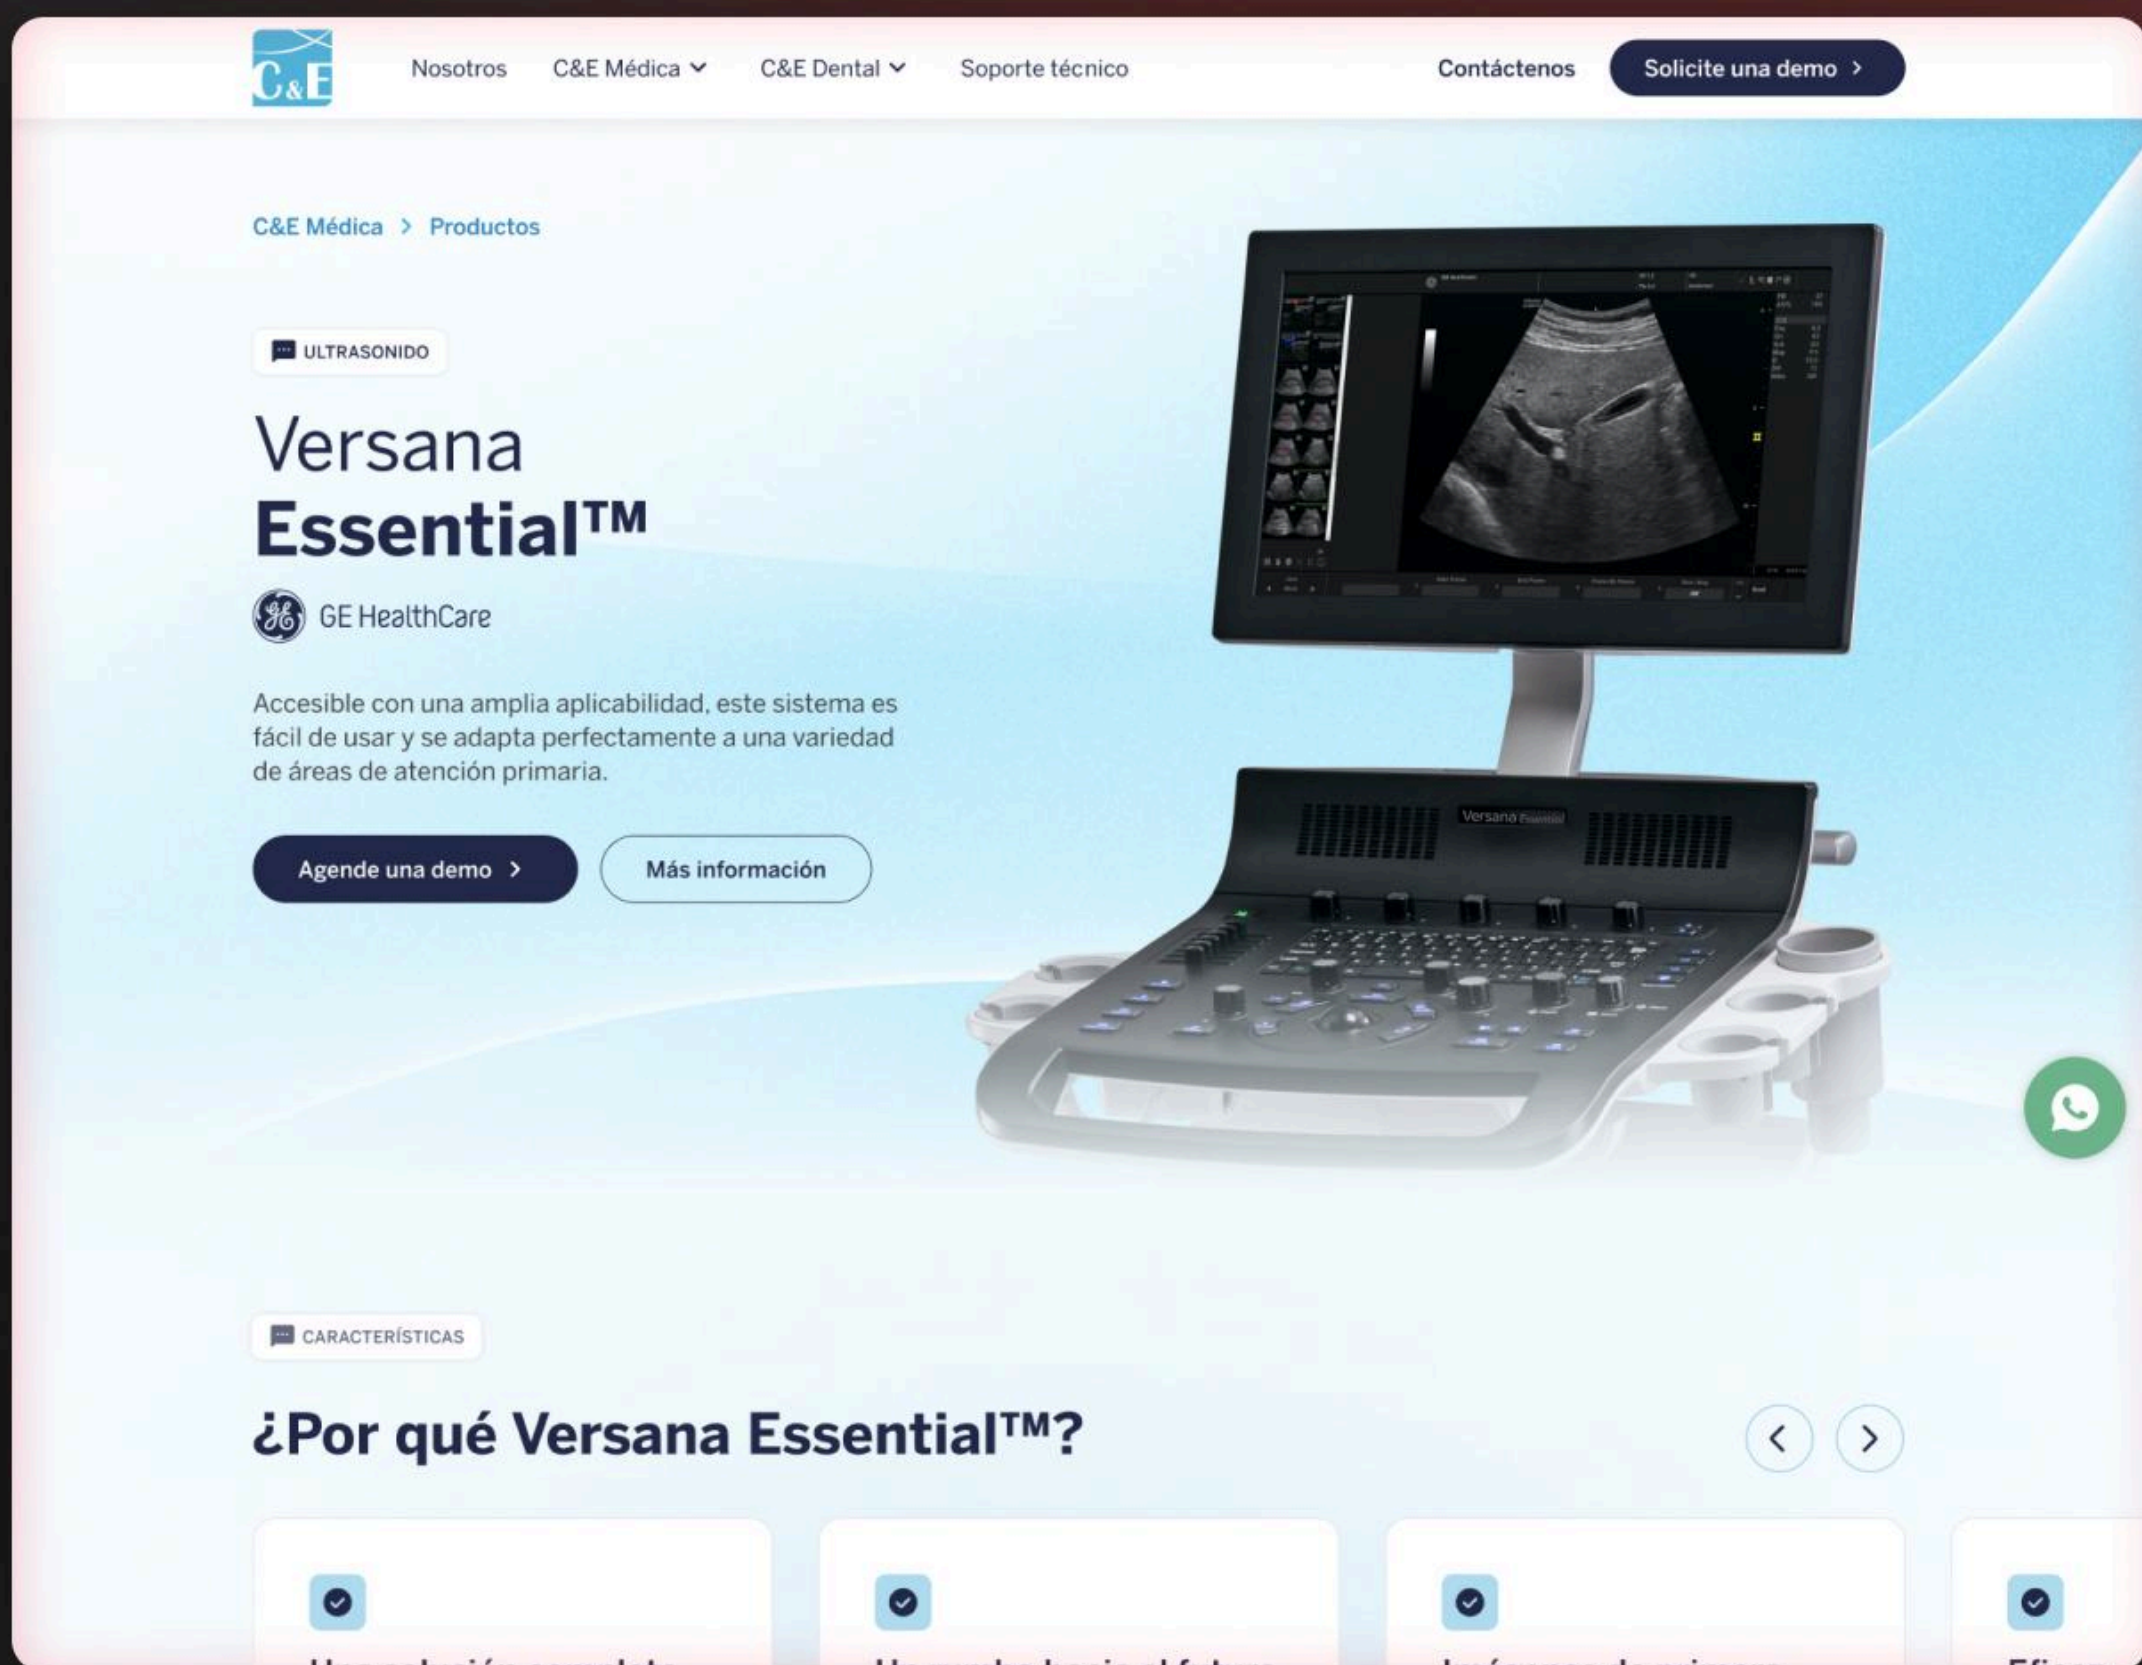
C&E

Nosotros C&E Médica C&E Dental Soporte técnico Contáctenos Solicite una demo

C&E Médica > Productos

ULTRASONIDO

Versana Essential™

GE HealthCare

Accesible con una amplia aplicabilidad, este sistema es fácil de usar y se adapta perfectamente a una variedad de áreas de atención primaria.

Agende una demo Más información

Versana Essential

CARACTERÍSTICAS

¿Por qué Versana Essential™?

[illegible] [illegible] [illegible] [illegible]